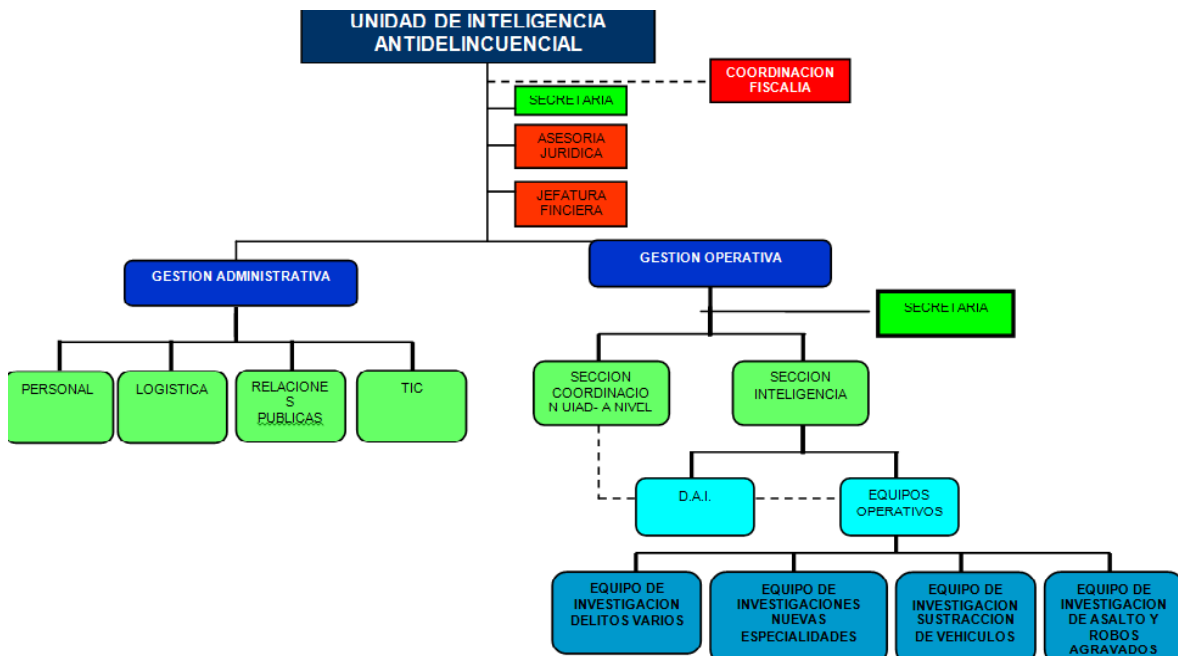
UNIDAD DE INTELIGENCIA ANTIDELINCUENCIAL

COORDINACION FISCALIA

SECRETARIA

ASESORIA JURIDICA

JEFATURA FINCIERA

GESTION ADMINISTRATIVA

GESTION OPERATIVA

SECRETARIA

PERSONAL

LOGISTICA

RELACIONES PUBLICAS

TIC

SECCION COORDINACION UIAD- A NIVEL

SECCION INTELIGENCIA

D.A.I.

EQUIPOS OPERATIVOS

EQUIPO DE INVESTIGACION DELITOS VARIOS

EQUIPO DE INVESTIGACIONES NUEVAS ESPECIALIDADES

EQUIPO DE INVESTIGACION SUSTRACCION DE VEHICULOS

EQUIPO DE INVESTIGACION DE ASALTO Y ROBOS AGRAVADOS